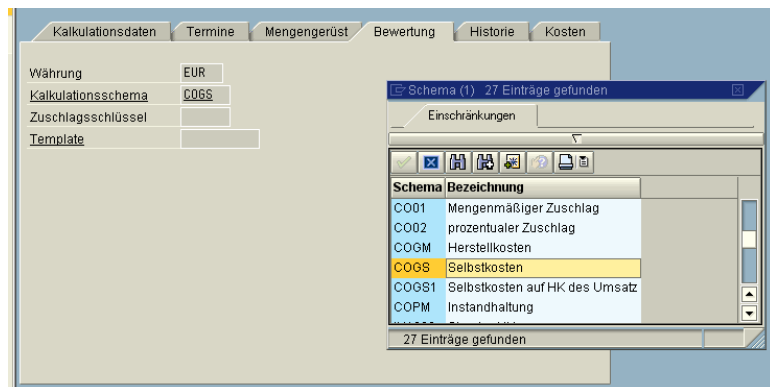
Kalkulationsdaten | Termine | Mengengerüst | Bewertung | Historie | Kosten

Währung EUR
Kalkulationsschema COGS
Zuschlagsschlüssel
Template

Schema (1) 27 Einträge gefunden

Einschränkungen

| Schema | Bezeichnung |
|---|---|
| CO01 | Mengenmäßiger Zuschlag |
| CO02 | prozentualer Zuschlag |
| COGM | Herstellkosten |
| COGS | Selbstkosten |
| COGS1 | Selbstkosten auf HK des Umsatz |
| COPM | Instandhaltung |
| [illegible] | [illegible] |

27 Einträge gefunden